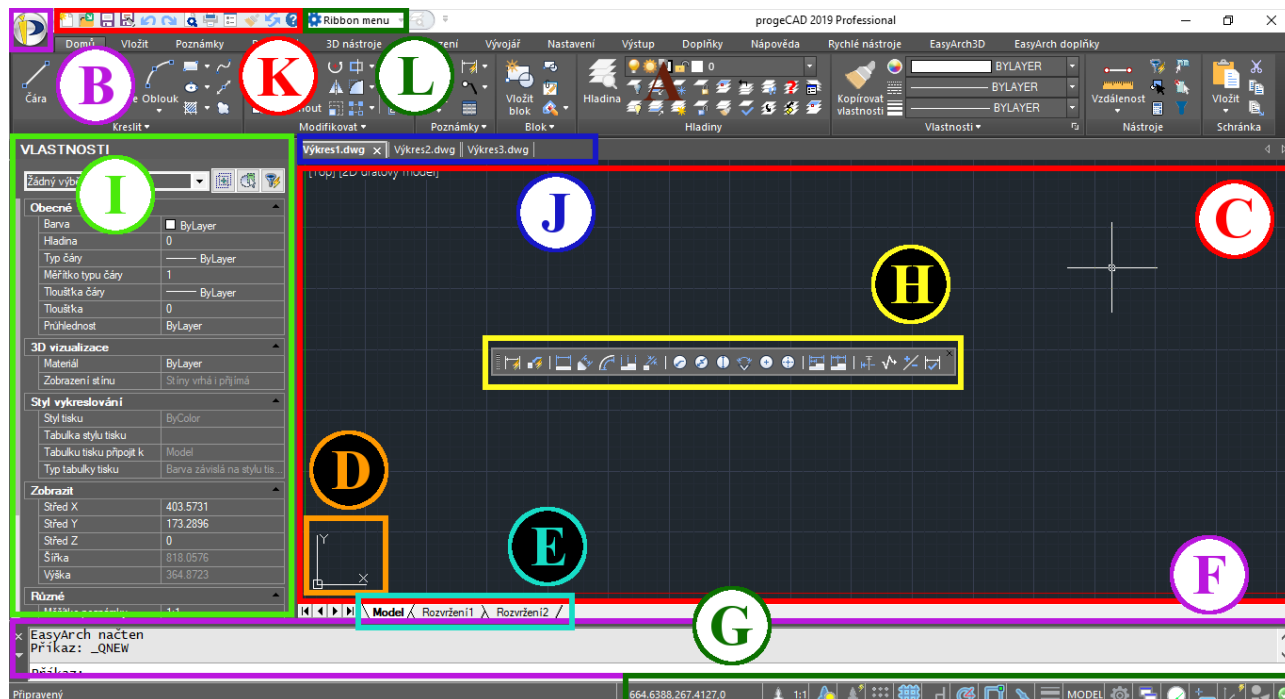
Ribbon menu
progeCAD 2019 Professional
Domů Vložit Poznámky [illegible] 3D nástroje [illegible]zení Vývojář Nastavení Výstup Doplňky Nápověda Rychlé nástroje EasyArch3D EasyArch doplňky
Čára
Oblouk
Kreslit
Modifikovat
Poznámky
Vložit blok
Blok
Hladina
0
Hladiny
Kopírovat vlastnosti
BYLAYER
BYLAYER
BYLAYER
Vlastnosti
Vzdálenost
Nástroje
Vložit
Schránka
A
B
K
L
VLASTNOSTI
Žádný výb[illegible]
I
Obecné
Barva ByLayer
Hladina 0
Typ čáry ByLayer
Měřítko typu čáry 1
Tloušťka čáry ByLayer
Tloušťka 0
Průhlednost ByLayer
3D vizualizace
Materiál ByLayer
Zobrazení stínu Stíny vrhá i přijímá
Styl vykreslování
Styl tisku ByColor
Tabulka stylu tisku
Tabulka tisku připojit k Model
Typ tabulky tisku Barva závislá na stylu tis...
Zobrazit
Střed X 403.5731
Střed Y 173.2896
Střed Z 0
Šířka 818.0576
Výška 364.8723
Různé
Výkres1.dwg Výkres2.dwg Výkres3.dwg
[Top] [2D drátový model]
J
C
H
D
E
F
G
Y
X
Model Rozvržení1 Rozvržení2
EasyArch načten
Příkaz: _QNEW
Příkaz:
Připravený
664.6388,267.4127,0
1:1
MODEL